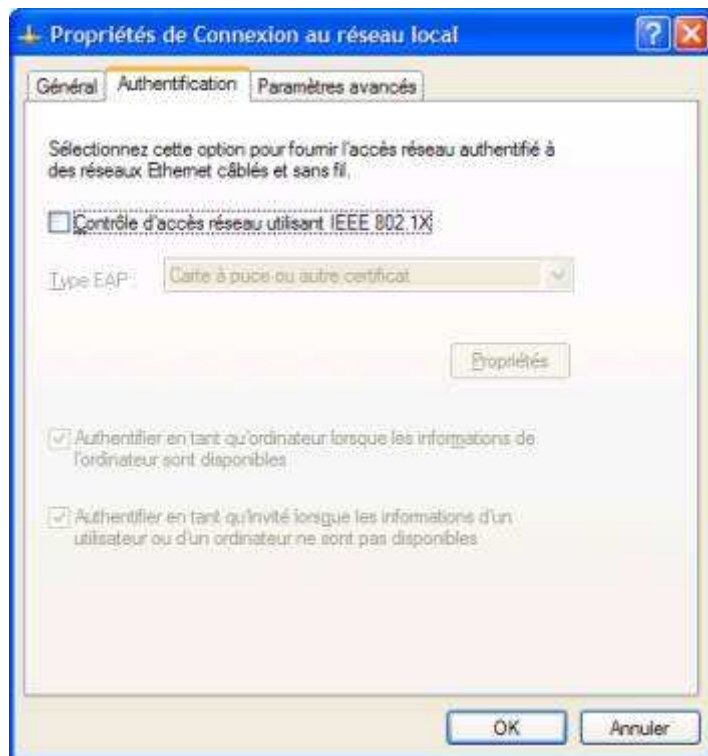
Propriétés de Connexion au réseau local

Général | Authentification | Paramètres avancés

Sélectionnez cette option pour fournir l'accès réseau authentifié à des réseaux Ethernet câblés et sans fil.

Contrôle d'accès réseau utilisant IEEE 802.1X

Type EAP : Carte à puce ou autre certificat

Propriétés

Authentifier en tant qu'ordinateur lorsque les informations de l'ordinateur sont disponibles

Authentifier en tant qu'invité lorsque les informations d'un utilisateur ou d'un ordinateur ne sont pas disponibles

OK Annuler